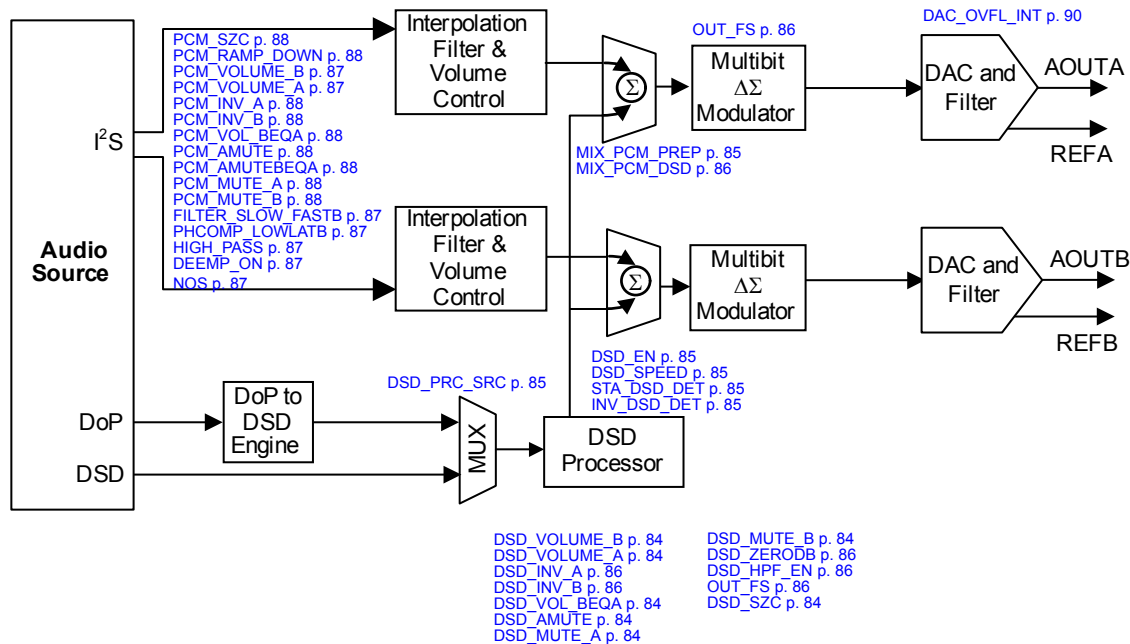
Audio Source

$I^2S$

DoP

DSD

PCM_SZC p. 88
PCM_RAMP_DOWN p. 88
PCM_VOLUME_B p. 87
PCM_VOLUME_A p. 87
PCM_INV_A p. 88
PCM_INV_B p. 88
PCM_VOL_BEQA p. 88
PCM_AMUTE p. 88
PCM_AMUTEBEQA p. 88
PCM_MUTE_A p. 88
PCM_MUTE_B p. 88
FILTER_SLOW_FASTB p. 87
PHCOMP_LOWLATB p. 87
HIGH_PASS p. 87
DEEMP_ON p. 87
NOS p. 87

Interpolation Filter & Volume Control

Interpolation Filter & Volume Control

$\Sigma$

$\Sigma$

OUT_FS p. 86

Multibit $\Delta\Sigma$ Modulator

Multibit $\Delta\Sigma$ Modulator

DAC_OVFL_INT p. 90

DAC and Filter

AOUTA

REFA

DAC and Filter

AOUTB

REFB

MIX_PCM_PREP p. 85
MIX_PCM_DSD p. 86

DSD_EN p. 85
DSD_SPEED p. 85
STA_DSD_DET p. 85
INV_DSD_DET p. 85

DoP to DSD Engine

DSD_PRC_SRC p. 85

MUX

DSD Processor

DSD_VOLUME_B p. 84
DSD_VOLUME_A p. 84
DSD_INV_A p. 86
DSD_INV_B p. 86
DSD_VOL_BEQA p. 84
DSD_AMUTE p. 84
DSD_MUTE_A p. 84

DSD_MUTE_B p. 84
DSD_ZERODB p. 86
DSD_HPF_EN p. 86
OUT_FS p. 86
DSD_SZC p. 84